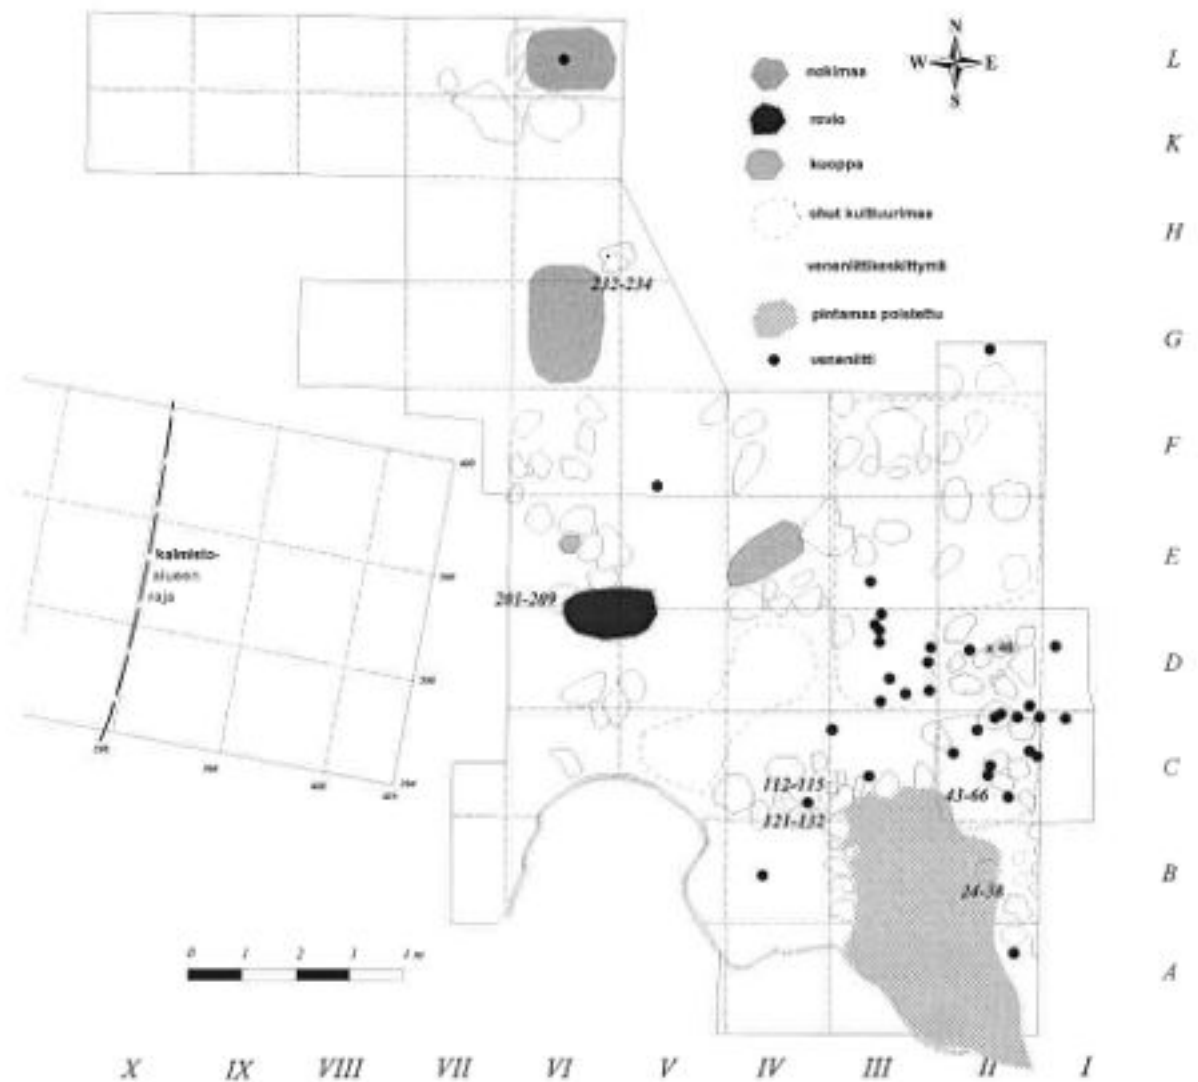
N
W E
S

nokimaa
rovio
kuoppa
ohut kulttuurimaa
veneniittikeskittymä
pintamaa poistettu
veneniitti

L
K
H
G
F
E
D
C
B
A

232-234
201-209
kalmisto-alueen raja
x 48
112-115
121-132
43-66
24-38

0 1 2 3 4 m

X IX VIII VII VI V IV III II I